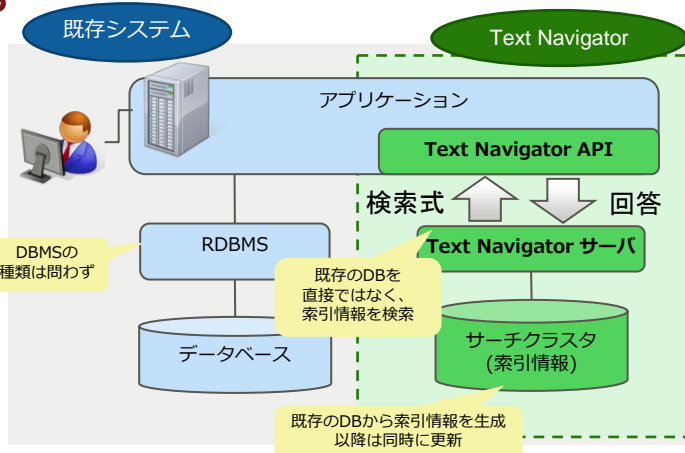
既存システム

Text Navigator

アプリケーション

Text Navigator API

検索式

回答

RDBMS

DBMSの
種類は問わず

Text Navigator サーバ

既存のDBを
直接ではなく、
索引情報を検索

データベース

サーチクラスタ
(索引情報)

既存のDBから索引情報を生成
以降は同時に更新